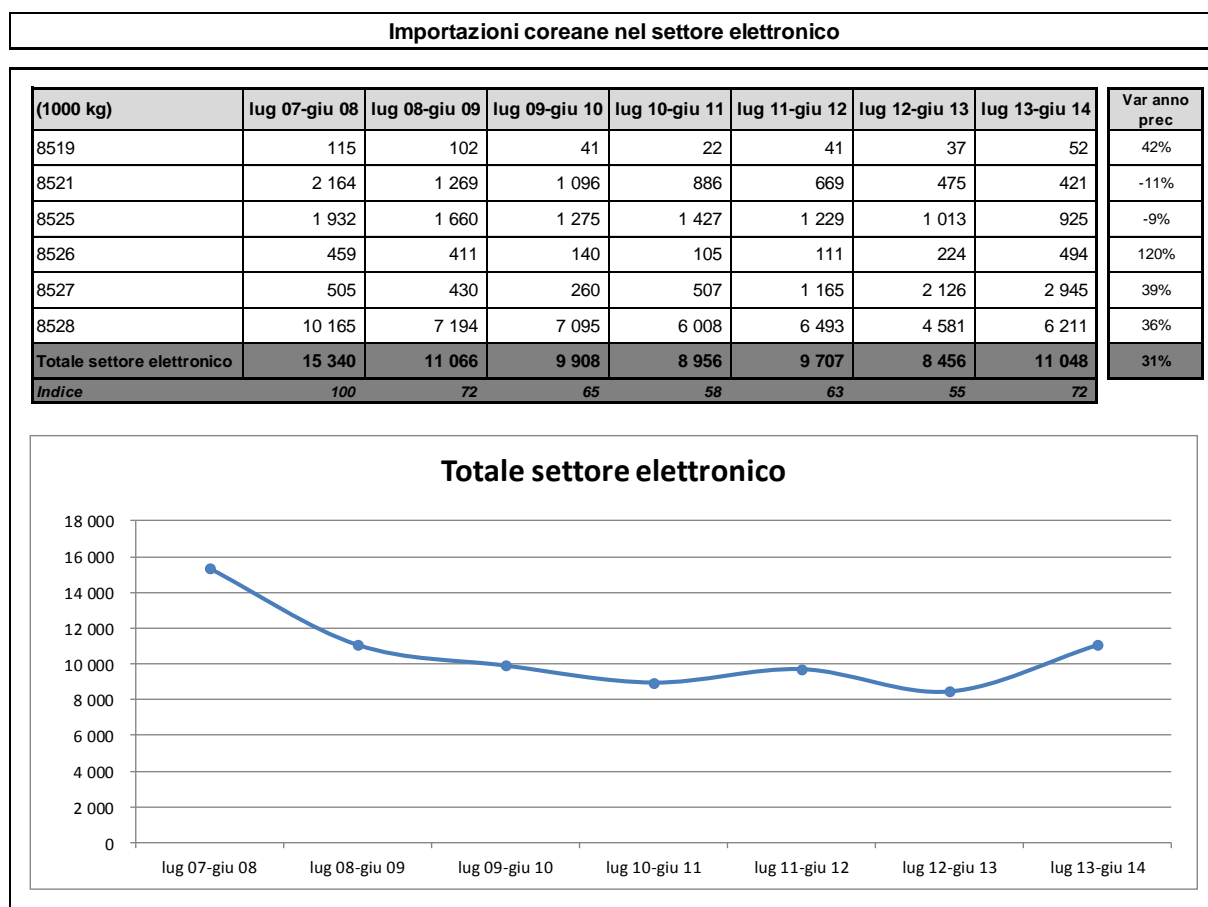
Importazioni coreane nel settore elettronico

| (1000 kg) | lug 07-giu 08 | lug 08-giu 09 | lug 09-giu 10 | lug 10-giu 11 | lug 11-giu 12 | lug 12-giu 13 | lug 13-giu 14 | Var anno prec |
|---|---|---|---|---|---|---|---|---|
| 8519 | 115 | 102 | 41 | 22 | 41 | 37 | 52 | 42% |
| 8521 | 2 164 | 1 269 | 1 096 | 886 | 669 | 475 | 421 | -11% |
| 8525 | 1 932 | 1 660 | 1 275 | 1 427 | 1 229 | 1 013 | 925 | -9% |
| 8526 | 459 | 411 | 140 | 105 | 111 | 224 | 494 | 120% |
| 8527 | 505 | 430 | 260 | 507 | 1 165 | 2 126 | 2 945 | 39% |
| 8528 | 10 165 | 7 194 | 7 095 | 6 008 | 6 493 | 4 581 | 6 211 | 36% |
| Totale settore elettronico | 15 340 | 11 066 | 9 908 | 8 956 | 9 707 | 8 456 | 11 048 | 31% |
| Indice | 100 | 72 | 65 | 58 | 63 | 55 | 72 | |

Totale settore elettronico

18 000
16 000
14 000
12 000
10 000
8 000
6 000
4 000
2 000
0

lug 07-giu 08 lug 08-giu 09 lug 09-giu 10 lug 10-giu 11 lug 11-giu 12 lug 12-giu 13 lug 13-giu 14